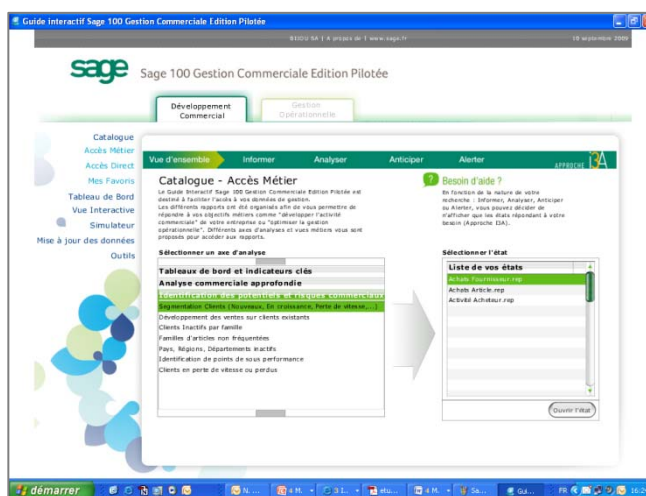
Guide interactif Sage 100 Gestion Commerciale Edition Pilotée

BIOJU SA | A propos de | www.sage.fr

18 septembre 2009

sage Sage 100 Gestion Commerciale Edition Pilotée

Développement Commercial

Gestion Opérationnelle

Catalogue
Accès Métier
Accès Direct
Mes Favoris
Tableau de Bord
Vue Interactive
Simulateur
Mise à jour des données
Outils

Vue d'ensemble
Informer
Analyser
Anticiper
Alerter
APPROCHE I3A

Catalogue - Accès Métier

Le Guide Interactif Sage 100 Gestion Commerciale Edition Pilotée est destiné à faciliter l'accès à vos données de gestion. Les différents rapports ont été organisés afin de vous permettre de répondre à vos objectifs métiers comme "développer l'activité commerciale" de votre entreprise ou "optimiser la gestion opérationnelle". Différents axes d'analyses et vues métiers vous sont proposés pour accéder aux rapports.

Sélectionner un axe d'analyse

Tableaux de bord et indicateurs clés
Analyse commerciale approfondie
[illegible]
Segmentation Clients (Nouveaux, En croissance, Perte de vitesse,...)
Développement des ventes sur clients existants
Clients Inactifs par famille
Familles d'articles non fréquentées
Pays, Régions, Départements inactifs
Identification de points de sous performance
Clients en perte de vitesse ou perdus

Besoin d'aide ?

En fonction de la nature de votre recherche : Informer, Analyser, Anticiper ou Alerter, vous pouvez décider de n'afficher que les états répondant à votre besoin (Approche I3A).

Sélectionner l'état

Liste de vos états
Achats Fournisseur.rep
Achats Article.rep
Activité Acheteur.rep

Ouvrir l'état

démarrer
N...
4 M...
3 I...
étu...
4 M...
Sa...
Gui...
FR
16:2